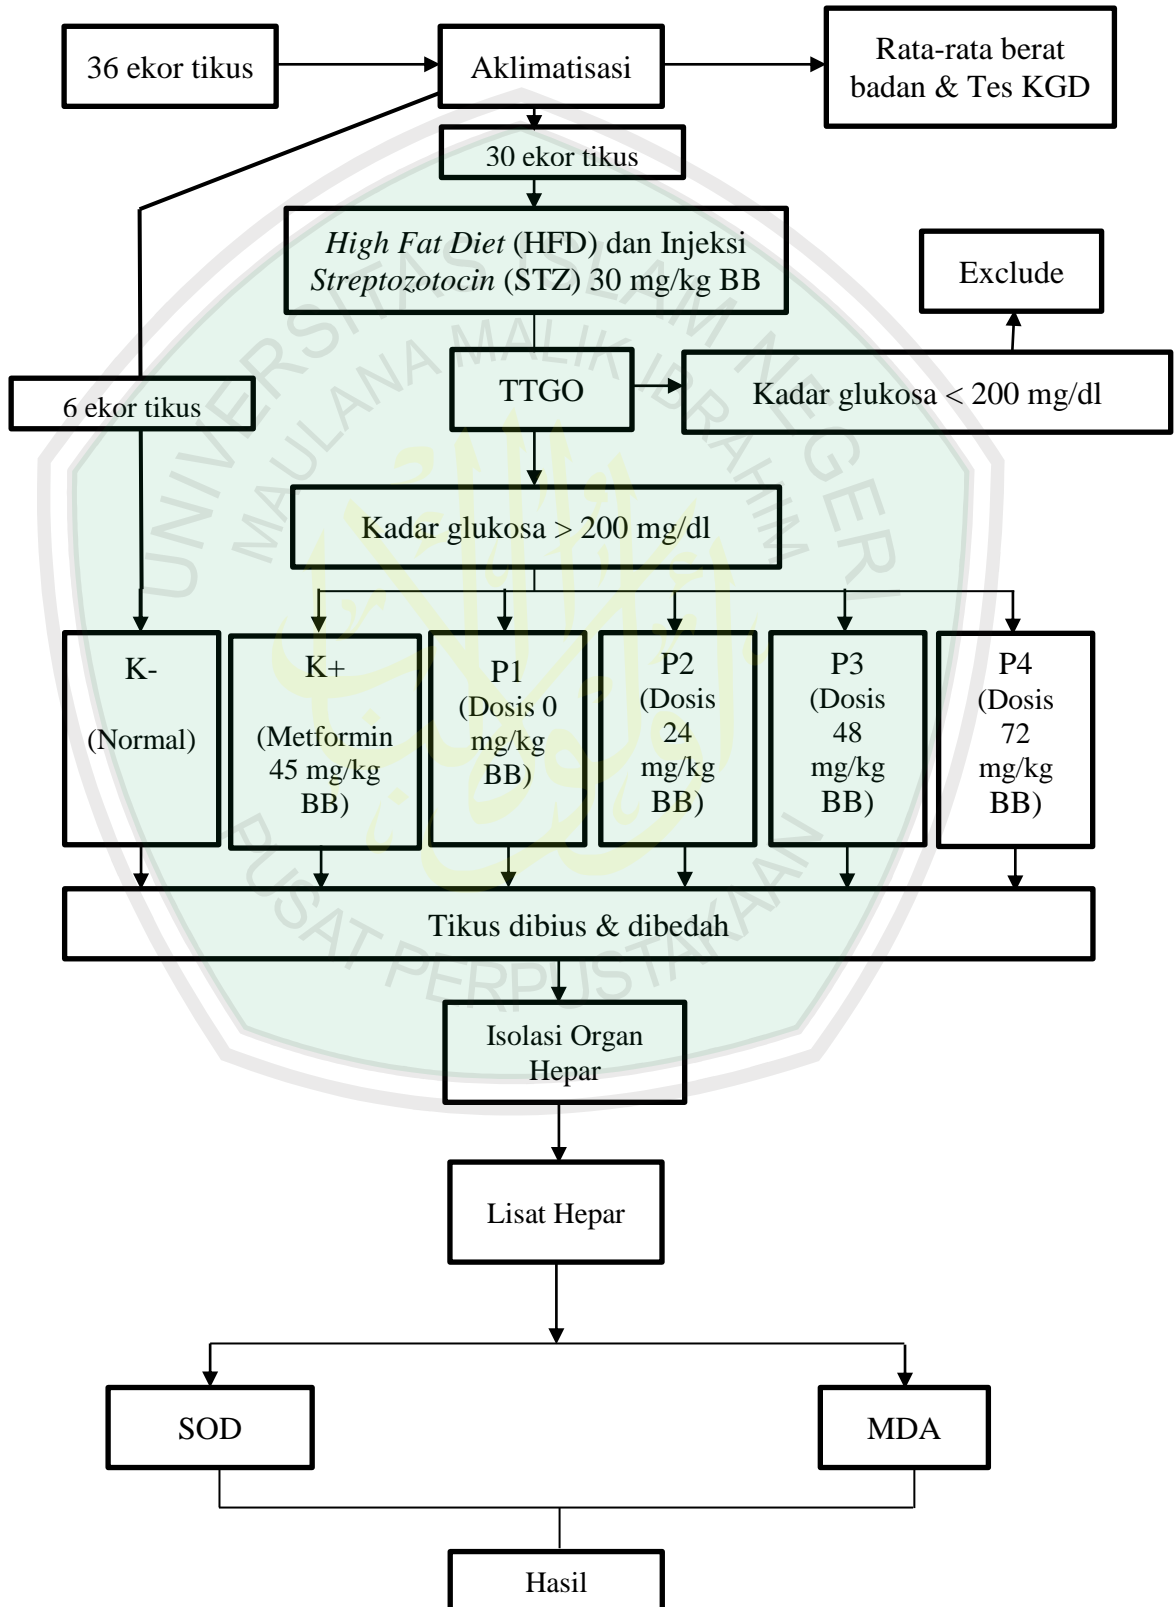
36 ekor tikus

Aklimatisasi

Rata-rata berat badan & Tes KGD

30 ekor tikus

*High Fat Diet* (HFD) dan Injeksi *Streptozotocin* (STZ) 30 mg/kg BB

Exclude

6 ekor tikus

TTGO

Kadar glukosa < 200 mg/dl

Kadar glukosa > 200 mg/dl

K-

(Normal)

K+

(Metformin 45 mg/kg BB)

P1
(Dosis 0 mg/kg BB)

P2
(Dosis 24 mg/kg BB)

P3
(Dosis 48 mg/kg BB)

P4
(Dosis 72 mg/kg BB)

Tikus dibius & dibedah

Isolasi Organ Hepar

Lisat Hepar

SOD

MDA

Hasil